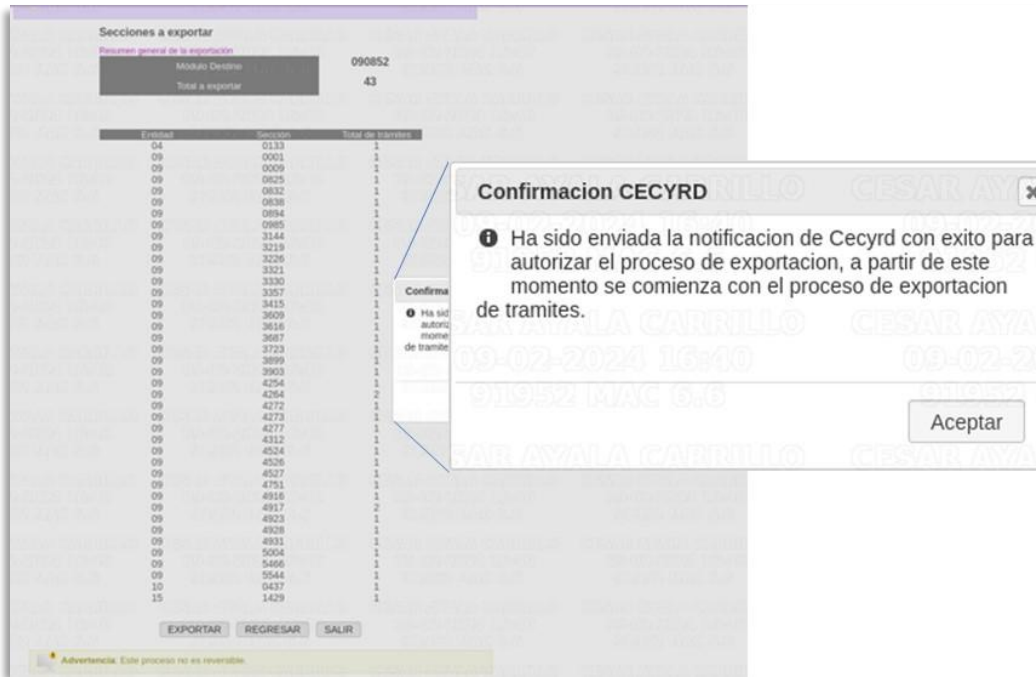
Secciones a exportar

Resumen general de la exportación

| Módulo Destino | 090852 |
|---|---|
| Total a exportar | 43 |

| Entidad | Sección | Total de trámites |
|---|---|---|
| 04 | 0133 | 1 |
| 09 | 0001 | 1 |
| 09 | 0009 | 1 |
| 09 | 0825 | 1 |
| 09 | 0832 | 1 |
| 09 | 0838 | 1 |
| 09 | 0894 | 1 |
| 09 | 0985 | 1 |
| 09 | 3144 | 1 |
| 09 | 3219 | 1 |
| 09 | 3226 | 1 |
| 09 | 3321 | 1 |
| 09 | 3330 | 1 |
| 09 | 3357 | 1 |
| 09 | 3415 | 1 |
| 09 | 3609 | 1 |
| 09 | 3616 | 1 |
| 09 | 3687 | 1 |
| 09 | 3723 | 1 |
| 09 | 3899 | 1 |
| 09 | 3903 | 1 |
| 09 | 4254 | 1 |
| 09 | 4264 | 2 |
| 09 | 4272 | 1 |
| 09 | 4273 | 1 |
| 09 | 4277 | 1 |
| 09 | 4312 | 1 |
| 09 | 4524 | 1 |
| 09 | 4526 | 1 |
| 09 | 4527 | 1 |
| 09 | 4751 | 1 |
| 09 | 4916 | 1 |
| 09 | 4917 | 2 |
| 09 | 4923 | 1 |
| 09 | 4928 | 1 |
| 09 | 4931 | 1 |
| 09 | 5004 | 1 |
| 09 | 5466 | 1 |
| 09 | 5544 | 1 |
| 10 | 0437 | 1 |
| 15 | 1429 | 1 |

EXPORTAR REGRESAR SALIR

Advertencia: Este proceso no es reversible.

Confirma
Ha sid autoriz mome de tramite

Confirmacion CECYRD

Ha sido enviada la notificacion de Cecyrd con exito para autorizar el proceso de exportacion, a partir de este momento se comienza con el proceso de exportacion de tramites.

Aceptar

CESAR AYALA CARRILLO CESAR AYA
09-02-2024 16:40 09-02-2
91952 MAC 6.6 91952
CESAR AYALA CARRILLO CESAR AYA
09-02-2024 16:40 09-02-2
91952 MAC 6.6 91952
CESAR AYALA CARRILLO CESAR AYA